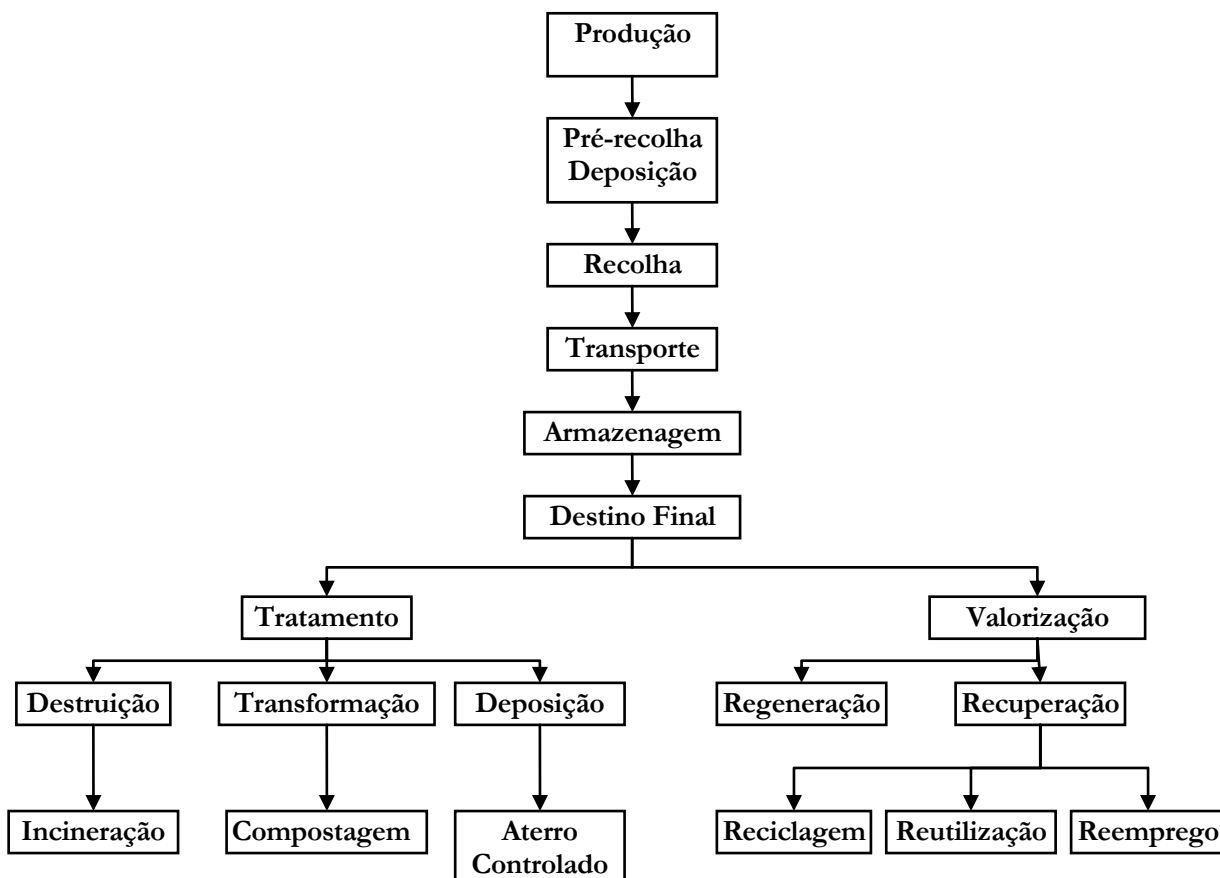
Produção

Pré-recolha
Deposição

Recolha

Transporte

Armazenagem

Destino Final

Tratamento

Valorização

Destruição

Transformação

Deposição

Regeneração

Recuperação

Incineração

Compostagem

Aterro Controlado

Reciclagem

Reutilização

Reemprego